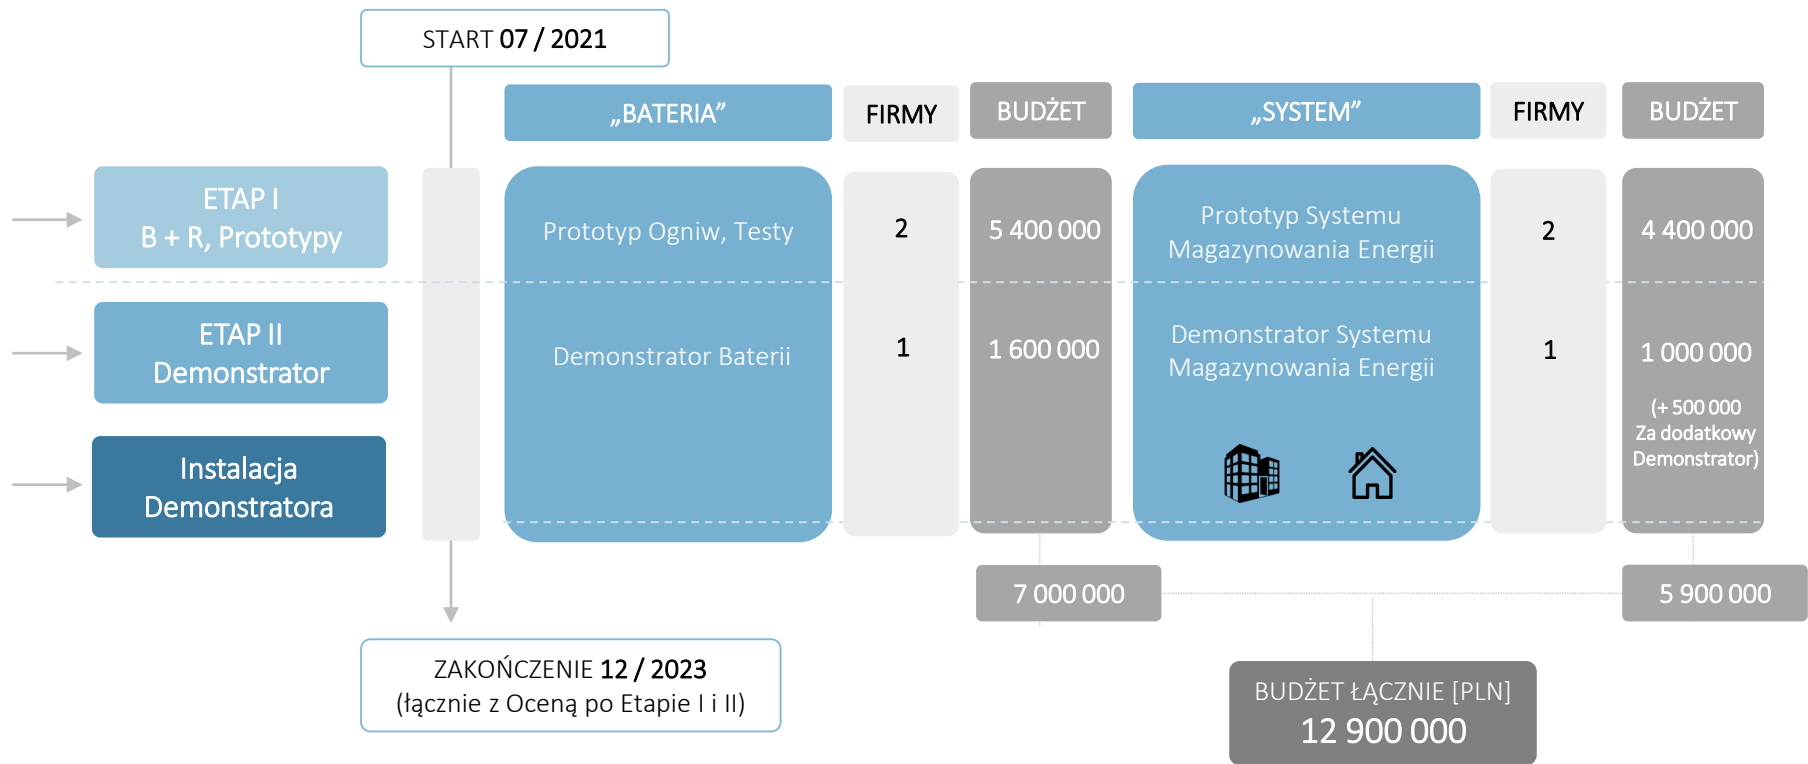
START 07 / 2021

„BATERIA”

FIRMY

BUDŻET

„SYSTEM”

FIRMY

BUDŻET

ETAP I
B + R, Prototypy

Prototyp Ogniw, Testy

2

5 400 000

Prototyp Systemu Magazynowania Energii

2

4 400 000

ETAP II
Demonstrator

Demonstrator Baterii

1

1 600 000

Demonstrator Systemu Magazynowania Energii

1

1 000 000

(+ 500 000 Za dodatkowy Demonstrator)

Instalacja Demonstratora

7 000 000

5 900 000

ZAKOŃCZENIE 12 / 2023
(łącznie z Oceną po Etapie I i II)

BUDŻET ŁĄCZNIE [PLN]
12 900 000